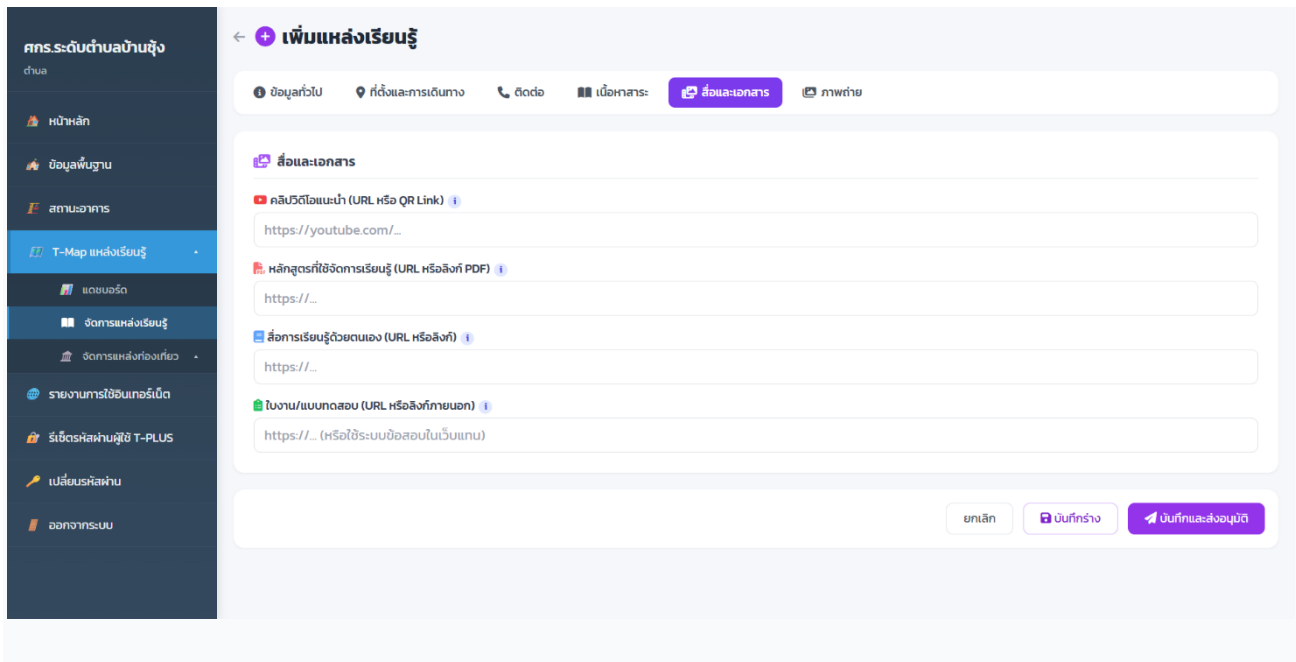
ศกร.ระดับตำบลบ้านซุ้ง
ตำบล

หน้าหลัก
ข้อมูลพื้นฐาน
สถานะอาคาร
T-Map แหล่งเรียนรู้
แดชบอร์ด
จัดการแหล่งเรียนรู้
จัดการแหล่งท่องเที่ยว
รายงานการใช้อินเทอร์เน็ต
รีเซ็ตรหัสผ่านผู้ใช้ T-PLUS
เปลี่ยนรหัสผ่าน
ออกจากระบบ

← เพิ่มแหล่งเรียนรู้

ข้อมูลทั่วไป | ที่ตั้งและการเดินทาง | ติดต่อ | เนื้อหาสาระ | สื่อและเอกสาร | ภาพถ่าย

สื่อและเอกสาร

คลิปวิดีโอแนะนำ (URL หรือ QR Link) i
https://youtube.com/...

หลักสูตรที่ใช้จัดการเรียนรู้ (URL หรือลิงก์ PDF) i
https://...

สื่อการเรียนรู้ด้วยตนเอง (URL หรือลิงก์) i
https://...

ใบงาน/แบบทดสอบ (URL หรือลิงก์ภายนอก) i
https://... (หรือใช้ระบบข้อสอบในเว็บแทน)

ยกเลิก | บันทึกร่าง | บันทึกและส่งอนุมัติ